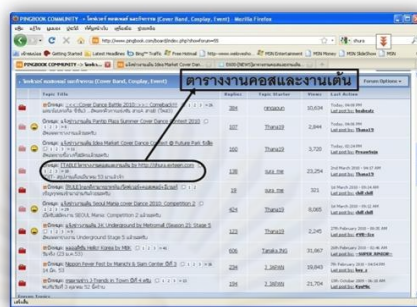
PINGBOOK COMMUNITY - โคฟเวอร์ แดนซ์ คอสเพลย์ และอีเวนท์ (Cover Band, Cosplay, Event) - Mozilla Firefox

ตารางงานคอสและงานเต้น

Forum Options

Topic Title | Replies | Topic Starter | Views | Last Action

Group: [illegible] Cover Dance Battle 2010 | 384 | ninoarun | 10,604

Group: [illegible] Fantia Plaza Summer Cover Dance Contest 2010 | 17 | Thana19 | 2,844

Group: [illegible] Idea Market Cover Dance Contest @ Future Park Rangsit | 160 | Thana19 | 3,720

Group: [TABLE] ตารางงานคอสและงานเต้น by http://zttsus.exteen.com | 139 | susu_me | 23,254

Group: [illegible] | 1 | susu_me | 321

Group: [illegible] Seoul Mania Cover Dance 2010: Competition 2 | 424 | Thana19 | 8,005

Group: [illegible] | 187 | Thana19 | 2,245

Group: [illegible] Hello Korea by MBK | 606 | Tanaka_fm | 31,667

Group: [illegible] Nippon Fever Fest by Marsch & Siam Center | 7 | 1_SkPeN | 18,943

Group: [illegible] | 34 | 1_SkPeN | 25,704